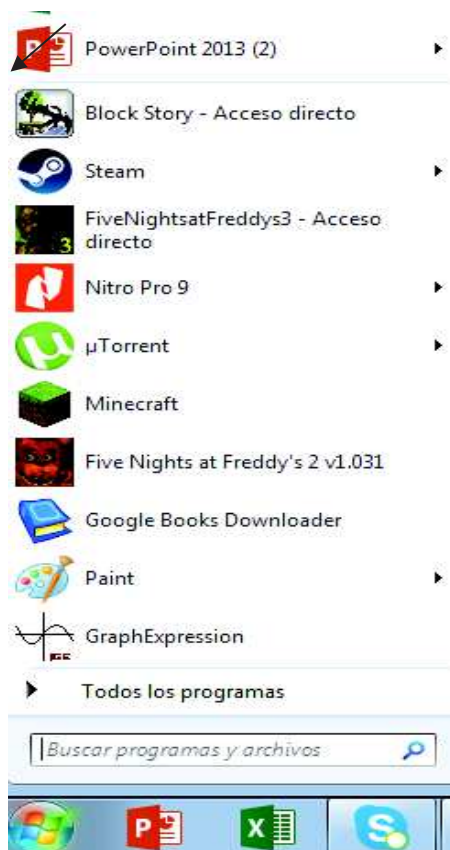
PowerPoint 2013 (2)

Block Story - Acceso directo

Steam

FiveNightsatFreddys3 - Acceso directo

Nitro Pro 9

µTorrent

Minecraft

Five Nights at Freddy's 2 v1.031

Google Books Downloader

Paint

GraphExpression

Todos los programas

Buscar programas y archivos